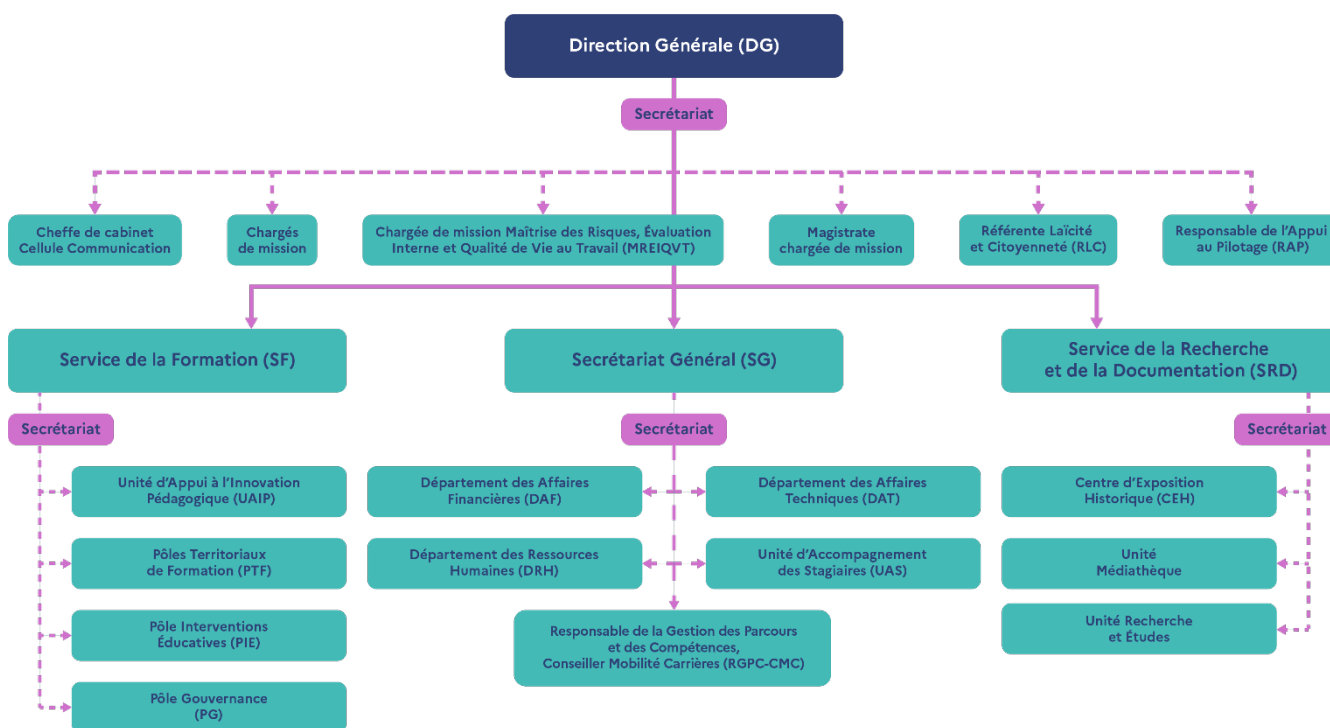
Direction Générale (DG)

Secrétariat

Cheffe de cabinet
Cellule Communication

Chargés
de mission

Chargée de mission Maîtrise des Risques, Évaluation Interne et Qualité de Vie au Travail (MREIQVT)

Magistrate
chargée de mission

Référente Laïcité
et Citoyenneté (RLC)

Responsable de l'Appui
au Pilotage (RAP)

Service de la Formation (SF)

Secrétariat

Unité d'Appui à l'Innovation Pédagogique (UAIP)

Pôles Territoriaux
de Formation (PTF)

Pôle Interventions
Éducatives (PIE)

Pôle Gouvernance
(PG)

Secrétariat Général (SG)

Secrétariat

Département des Affaires Financières (DAF)

Département des Affaires Techniques (DAT)

Département des Ressources Humaines (DRH)

Unité d'Accompagnement des Stagiaires (UAS)

Responsable de la Gestion des Parcours
et des Compétences,
Conseiller Mobilité Carrières (RGPC-CMC)

Service de la Recherche
et de la Documentation (SRD)

Secrétariat

Centre d'Exposition
Historique (CEH)

Unité
Médiathèque

Unité Recherche
et Études